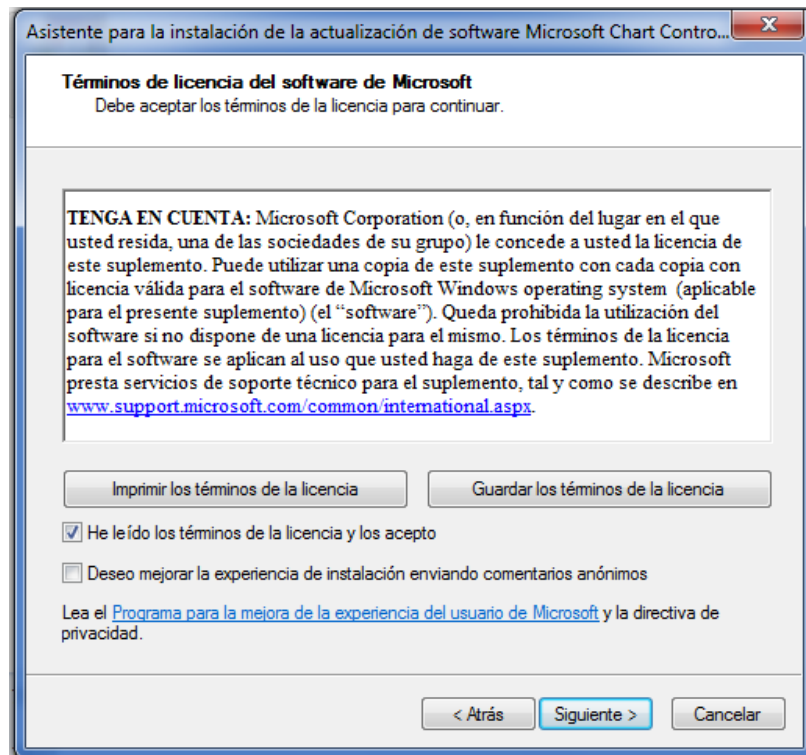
Asistente para la instalación de la actualización de software Microsoft Chart Contro...

Términos de licencia del software de Microsoft
Debe aceptar los términos de la licencia para continuar.

TENGA EN CUENTA: Microsoft Corporation (o, en función del lugar en el que usted resida, una de las sociedades de su grupo) le concede a usted la licencia de este suplemento. Puede utilizar una copia de este suplemento con cada copia con licencia válida para el software de Microsoft Windows operating system (aplicable para el presente suplemento) (el "software"). Queda prohibida la utilización del software si no dispone de una licencia para el mismo. Los términos de la licencia para el software se aplican al uso que usted haga de este suplemento. Microsoft presta servicios de soporte técnico para el suplemento, tal y como se describe en www.support.microsoft.com/common/international.aspx.

Imprimir los términos de la licencia

Guardar los términos de la licencia

He leído los términos de la licencia y los acepto

Deseo mejorar la experiencia de instalación enviando comentarios anónimos

Lea el Programa para la mejora de la experiencia del usuario de Microsoft y la directiva de privacidad.

< Atrás

Siguiente >

Cancelar